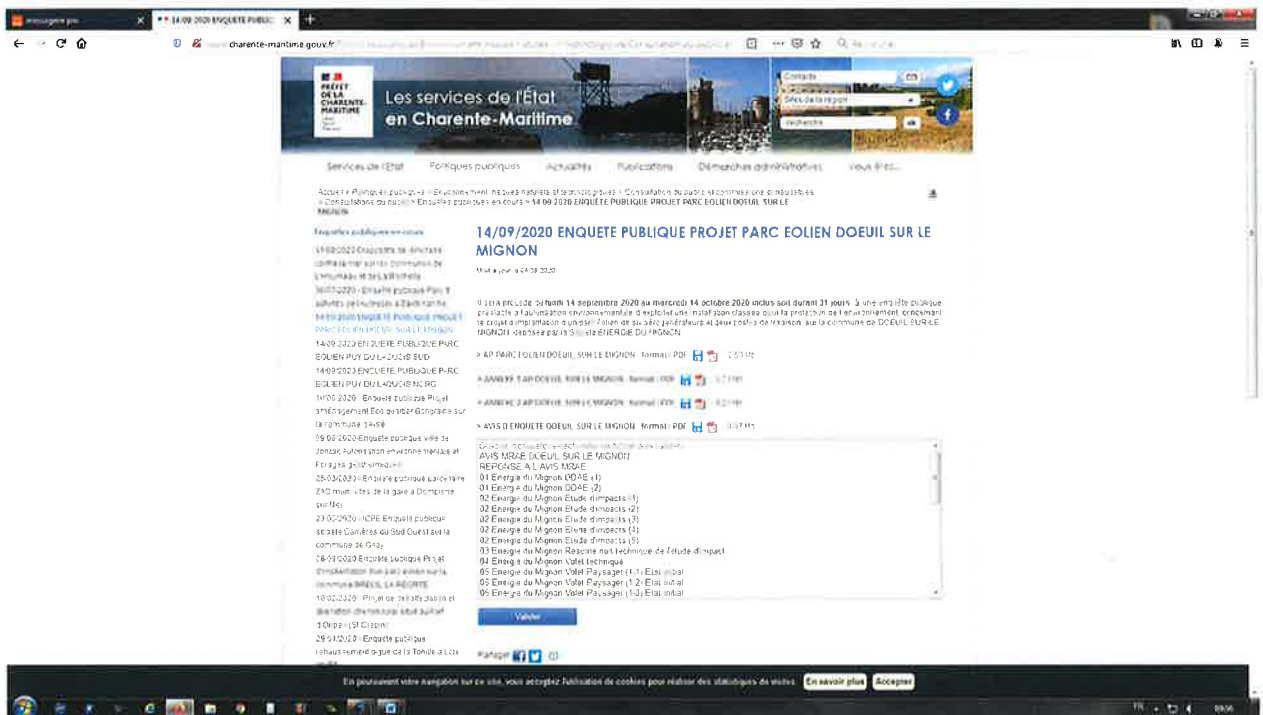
messagerie pro
14/09/2020 ENQUETE PUBLIC
charente-maritime.gouv.fr

PRÉFET DE LA CHARENTE-MARITIME
Les services de l'État en Charente-Maritime

Contacts
Sites de la région
recherche

Services de l'État | Politiques publiques | Actualités | Publications | Démarches administratives | Vous êtes...

Accueil > Politiques publiques > Environnement, risques naturels et technologiques > Consultation du public et commissions départementales > Consultations du public > Enquêtes publiques en cours > 14/09/2020 ENQUETE PUBLIQUE PROJET PARC EOLIEN DOEUIL SUR LE MIGNON

Enquêtes publiques en cours

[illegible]
14/09/2020 ENQUETE PUBLIQUE PROJET PARC EOLIEN DOEUIL SUR LE MIGNON
14/09/2020 ENQUETE PUBLIQUE PARC EOLIEN PUY DU LAQUE SUD
14/09/2020 ENQUETE PUBLIQUE PARC EOLIEN PUY DU LAQUE NORD
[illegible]
Enquête publique Projet aménagement Eco quartier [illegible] sur la commune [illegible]
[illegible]
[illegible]
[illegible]
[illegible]
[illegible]
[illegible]

14/09/2020 ENQUETE PUBLIQUE PROJET PARC EOLIEN DOEUIL SUR LE MIGNON

Il sera procédé du lundi 14 septembre 2020 au mercredi 14 octobre 2020 inclus soit durant 31 jours, à une enquête publique préalable à l'autorisation environnementale d'exploiter une installation classée pour la protection de l'environnement, concernant le projet d'implantation d'un parc éolien de six aérogénérateurs et deux postes de livraison, sur la commune de DOEUIL SUR LE MIGNON, déposée par la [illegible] ÉNERGIE DU MIGNON.

> AP PARC EOLIEN DOEUIL SUR LE MIGNON - format : PDF
> ANNEXE 1 AP DOEUIL SUR LE MIGNON - format : PDF
> ANNEXE 2 AP DOEUIL SUR LE MIGNON - format : PDF
> AVIS D'ENQUETE DOEUIL SUR LE MIGNON - format : PDF

AVIS MRAE DOEUIL SUR LE MIGNON
REPONSE A L'AVIS MRAE
01 Energie du Mignon DDAE (1)
01 Energie du Mignon DDAE (2)
02 Energie du Mignon Etude d'impacts (1)
02 Energie du Mignon Etude d'impacts (2)
02 Energie du Mignon Etude d'impacts (3)
02 Energie du Mignon Etude d'impacts (4)
02 Energie du Mignon Etude d'impacts (5)
03 Energie du Mignon Résumé non technique de l'étude d'impact
04 Energie du Mignon Volet technique
05 Energie du Mignon Volet Paysager (1-1) Etat initial
05 Energie du Mignon Volet Paysager (1-2) Etat initial
05 Energie du Mignon Volet Paysager (1-3) Etat initial

Valider

Partager

En poursuivant votre navigation sur ce site, vous acceptez l'utilisation de cookies pour réaliser des statistiques de visites. En savoir plus Accepter